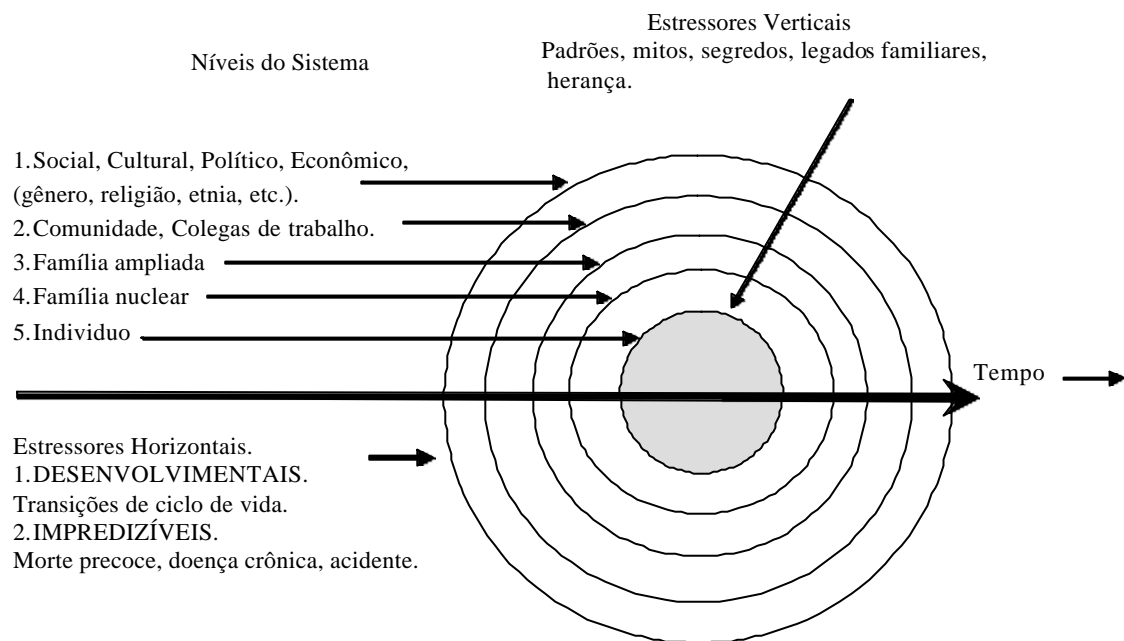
Estressores Verticais
Padrões, mitos, segredos, legados familiares, herança.

Níveis do Sistema

1.Social, Cultural, Político, Econômico, (gênero, religião, etnia, etc.).
2.Comunidade, Colegas de trabalho.
3.Família ampliada
4.Família nuclear
5.Individuo

Tempo

Estressores Horizontais.
1.DESENVOLVIMENTAIS.
Transições de ciclo de vida.
2.IMPREDIZÍVEIS.
Morte precoce, doença crônica, acidente.